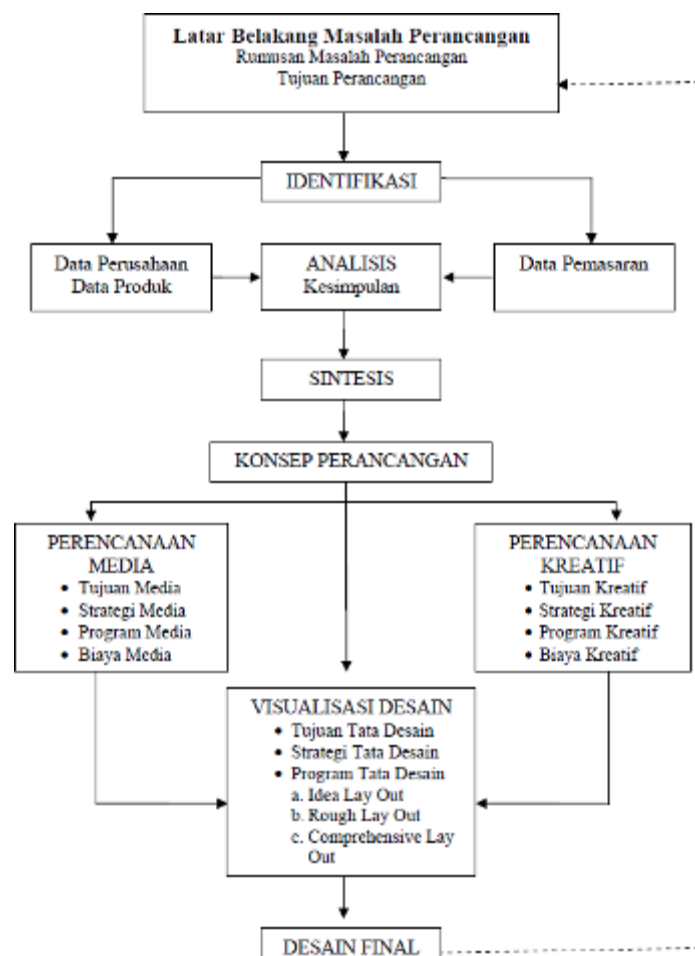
Latar Belakang Masalah Perancangan
Rumusan Masalah Perancangan
Tujuan Perancangan

IDENTIFIKASI

Data Perusahaan
Data Produk

ANALISIS
Kesimpulan

Data Pemasaran

SINTESIS

KONSEP PERANCANGAN

PERENCANAAN MEDIA
• Tujuan Media
• Strategi Media
• Program Media
• Biaya Media

PERENCANAAN KREATIF
• Tujuan Kreatif
• Strategi Kreatif
• Program Kreatif
• Biaya Kreatif

VISUALISASI DESAIN
• Tujuan Tata Desain
• Strategi Tata Desain
• Program Tata Desain
a. Idea Lay Out
b. Rough Lay Out
c. Comprehensive Lay Out

DESAIN FINAL